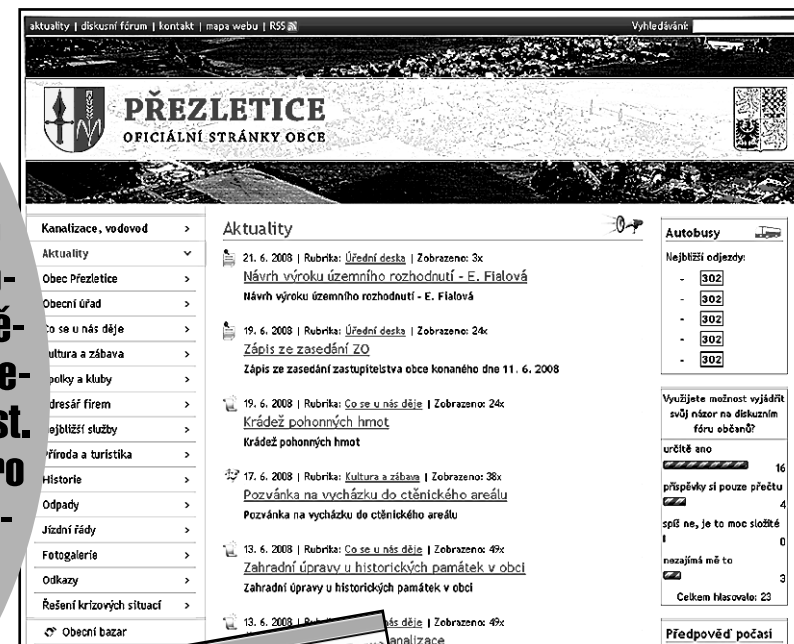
aktuality | diskusní fórum | kontakt | mapa webu | RSS

Vyhledávání

PŘEZLETICE
OFICIÁLNÍ STRÁNKY OBCE

Kanalizace, vodovod
Aktuality
Obec Přezletice
Obecní úřad
Co se u nás děje
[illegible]ultura a zábava
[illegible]polky a kluby
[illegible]dresář firem
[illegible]ejbližší služby
Příroda a turistika
Historie
Odpady
Jízdní řády
Fotogalerie
Odkazy
Řešení krizových situací
Obecní bazar

Aktuality

21. 6. 2008 | Rubrika: Úřední deska | Zobrazeno: 3x
Návrh výroku územního rozhodnutí - E. Fialová
Návrh výroku územního rozhodnutí - E. Fialová

19. 6. 2008 | Rubrika: Úřední deska | Zobrazeno: 24x
Zápis ze zasedání ZO
Zápis ze zasedání zastupitelstva obce konaného dne 11. 6. 2008

19. 6. 2008 | Rubrika: Co se u nás děje | Zobrazeno: 24x
Krádež pohonných hmot
Krádež pohonných hmot

17. 6. 2008 | Rubrika: Kultura a zábava | Zobrazeno: 38x
Pozvánka na vycházku do ctěnického areálu
Pozvánka na vycházku do ctěnického areálu

13. 6. 2008 | Rubrika: Co se u nás děje | Zobrazeno: 49x
Zahradní úpravy u historických památek v obci
Zahradní úpravy u historických památek v obci

13. 6. 2008 | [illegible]ás děje | Zobrazeno: 49x
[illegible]analizace

Autobusy
Nejbližší odjezdy:
- 302
- 302
- 302
- 302
- 302

Využijete možnost vyjádřit svůj názor na diskuzním fóru občanů?
určitě ano 16
příspěvky si pouze přečtu 4
spíš ne, je to moc složité 0
nezajímá mě to 3
Celkem hlasovalo: 23

Předpověď počasí

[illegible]
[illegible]-
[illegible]é-
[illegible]e-
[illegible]st.
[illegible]ro
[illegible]-